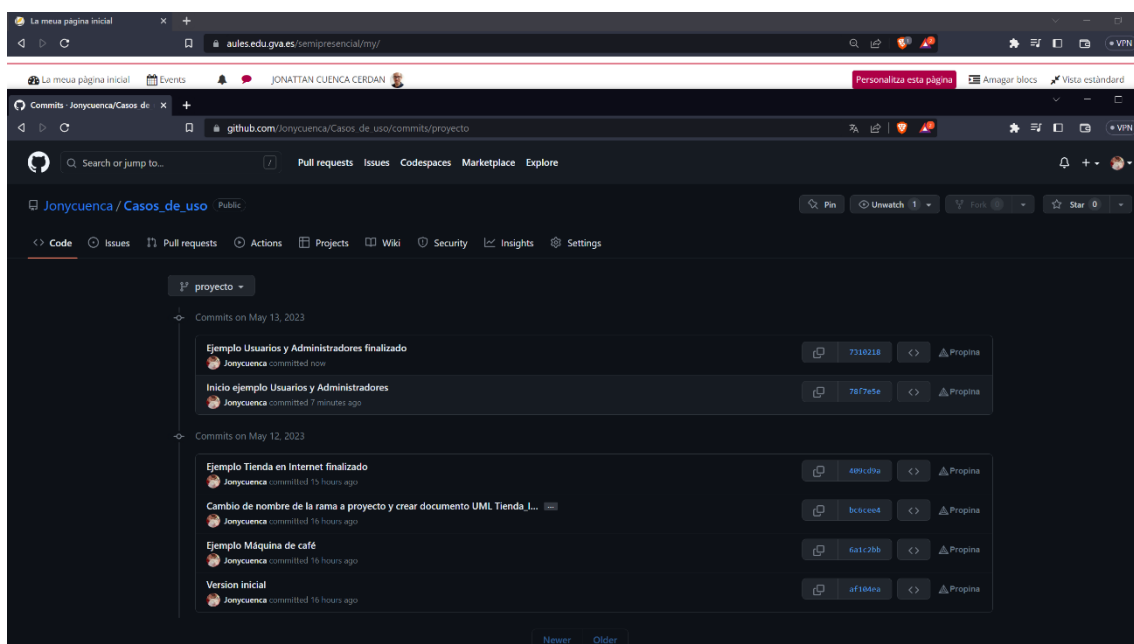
La meua pàgina inicial

aules.edu.gva.es/semipresencial/my/

• VPN

La meua pàgina inicial   Events   JONATTAN CUENCA CERDAN

Personalitza esta pàgina   Amagar blocs   Vista estàndard

Commits · Jonycuenca/Casos de

github.com/Jonycuenca/Casos_de_uso/commits/proyecto

• VPN

Search or jump to...   /   Pull requests   Issues   Codespaces   Marketplace   Explore

Jonycuenca / Casos_de_uso   Public

Pin   Unwatch 1   Fork 0   Star 0

Code   Issues   Pull requests   Actions   Projects   Wiki   Security   Insights   Settings

proyecto

Commits on May 13, 2023

Ejemplo Usuarios y Administradores finalizado
Jonycuenca committed now
7310218   Propina

Inicio ejemplo Usuarios y Administradores
Jonycuenca committed 7 minutes ago
78f7e5e   Propina

Commits on May 12, 2023

Ejemplo Tienda en Internet finalizado
Jonycuenca committed 15 hours ago
409cd9a   Propina

Cambio de nombre de la rama a proyecto y crear documento UML Tienda_I... ...
Jonycuenca committed 16 hours ago
bc6cee4   Propina

Ejemplo Máquina de café
Jonycuenca committed 16 hours ago
6a1c2bb   Propina

Version inicial
Jonycuenca committed 16 hours ago
af104ea   Propina

Newer   Older